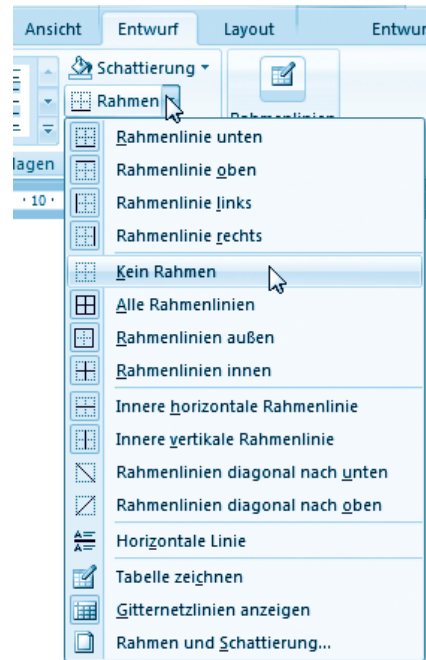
Ansicht Entwurf Layout Entwur

Schattierung
Rahmen
lagen
10

Rahmenlinie unten
Rahmenlinie oben
Rahmenlinie links
Rahmenlinie rechts
Kein Rahmen
Alle Rahmenlinien
Rahmenlinien außen
Rahmenlinien innen
Innere horizontale Rahmenlinie
Innere vertikale Rahmenlinie
Rahmenlinien diagonal nach unten
Rahmenlinien diagonal nach oben
Horizontale Linie
Tabelle zeichnen
Gitternetzlinien anzeigen
Rahmen und Schattierung...